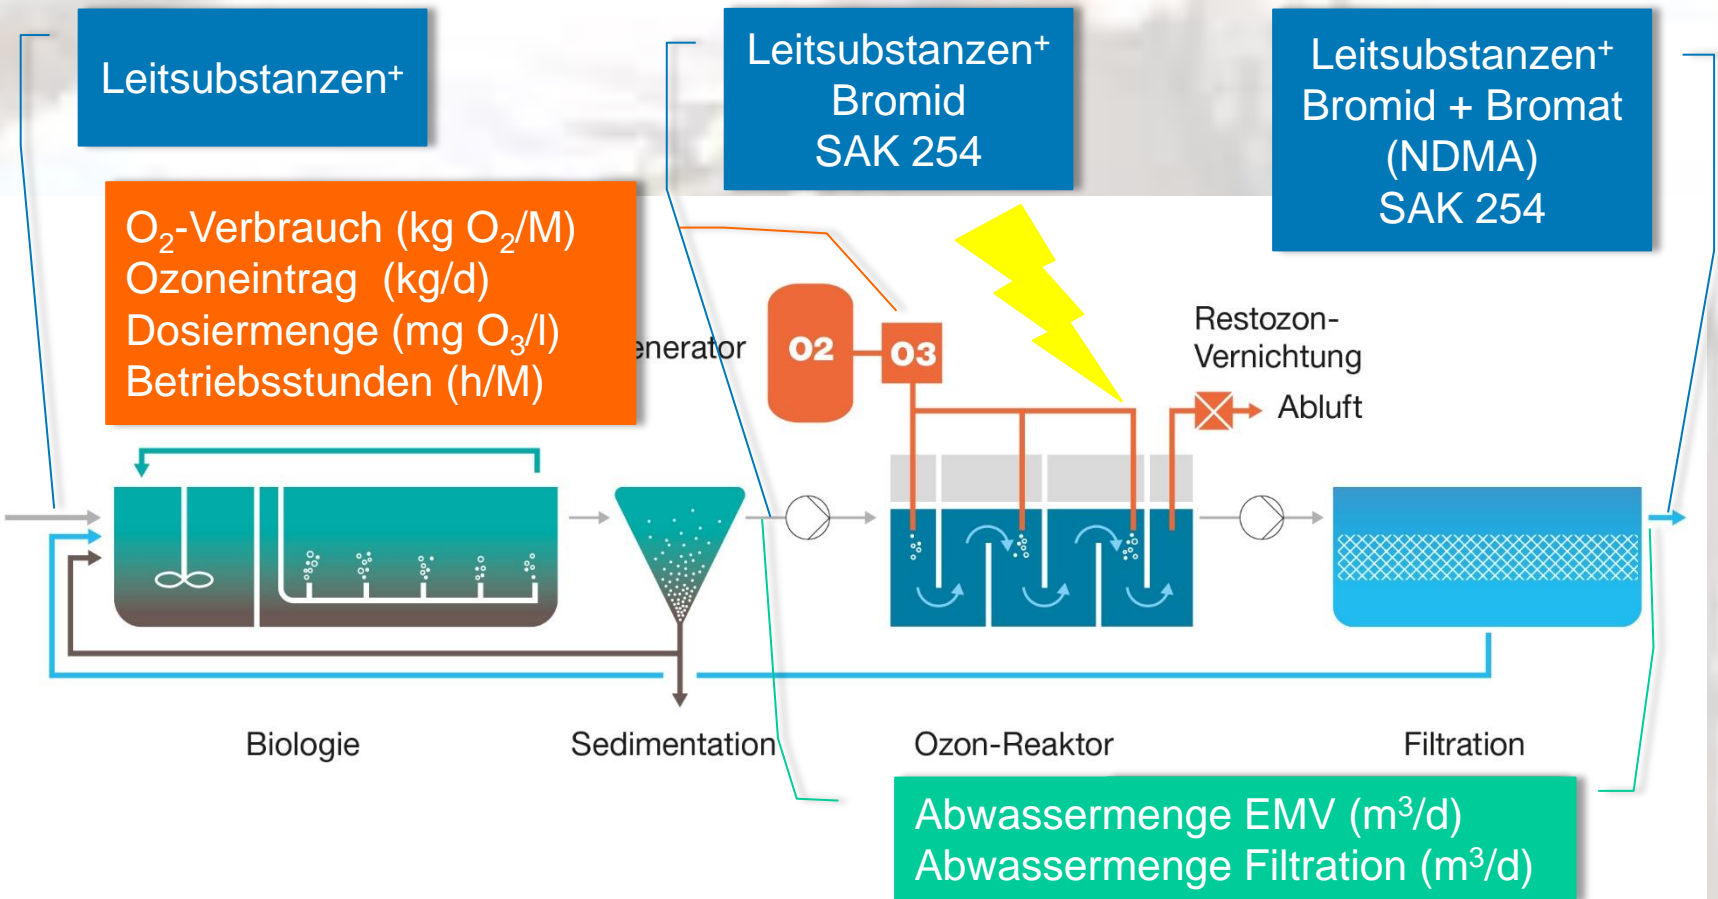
Leitsubstanzen⁺

Leitsubstanzen⁺
Bromid
SAK 254

Leitsubstanzen⁺
Bromid + Bromat
(NDMA)
SAK 254

$O_2$-Verbrauch (kg $O_2$/M)
Ozoneintrag (kg/d)
Dosiermenge (mg $O_3$/l)
Betriebsstunden (h/M)

enerator

O2

O3

Restozon-
Vernichtung

Abluft

Biologie

Sedimentation

Ozon-Reaktor

Filtration

Abwassermenge EMV ($m^3$/d)
Abwassermenge Filtration ($m^3$/d)